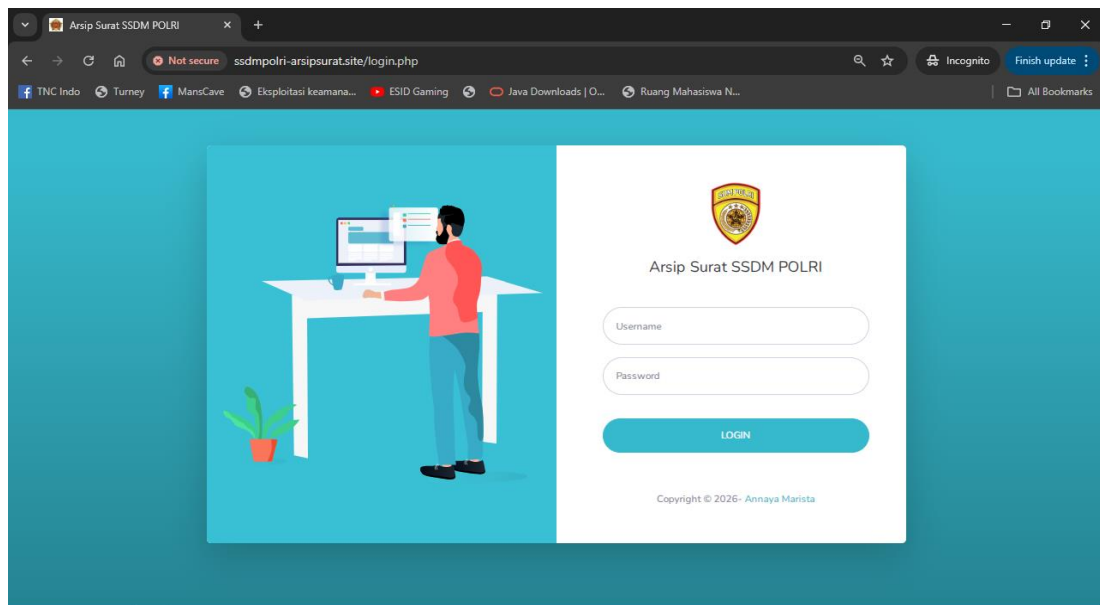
Arsip Surat SSDM POLRI

Not secure ssdmpolri-arsipsurat.site/login.php

Incognito

Finish update

TNC Indo Turney MansCave Eksploitasi keamana... ESID Gaming Java Downloads | O... Ruang Mahasiswa N...

All Bookmarks

SSDM POLRI

Arsip Surat SSDM POLRI

Username

Password

LOGIN

Copyright © 2026- Annaya Marista